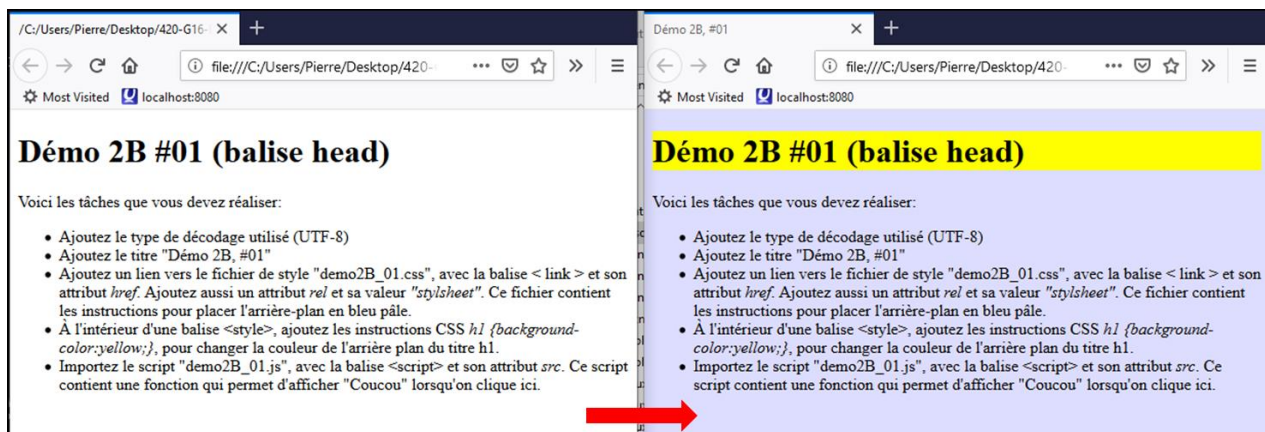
/C:/Users/Pierre/Desktop/420-G16-

file:///C:/Users/Pierre/Desktop/420-

Most Visited localhost:8080

# Démo 2B #01 (balise head)

Voici les tâches que vous devez réaliser:

- Ajoutez le type de décodage utilisé (UTF-8)
- Ajoutez le titre "Démo 2B, #01"
- Ajoutez un lien vers le fichier de style "demo2B_01.css", avec la balise < link > et son attribut *href*. Ajoutez aussi un attribut *rel* et sa valeur *"stylsheet"*. Ce fichier contient les instructions pour placer l'arrière-plan en bleu pâle.
- À l'intérieur d'une balise <style>, ajoutez les instructions CSS *h1 {background-color:yellow;}*, pour changer la couleur de l'arrière plan du titre h1.
- Importez le script "demo2B_01.js", avec la balise <script> et son attribut *src*. Ce script contient une fonction qui permet d'afficher "Coucou" lorsqu'on clique ici.

Démo 2B, #01

file:///C:/Users/Pierre/Desktop/420-

Most Visited localhost:8080

# Démo 2B #01 (balise head)

Voici les tâches que vous devez réaliser:

- Ajoutez le type de décodage utilisé (UTF-8)
- Ajoutez le titre "Démo 2B, #01"
- Ajoutez un lien vers le fichier de style "demo2B_01.css", avec la balise < link > et son attribut *href*. Ajoutez aussi un attribut *rel* et sa valeur *"stylsheet"*. Ce fichier contient les instructions pour placer l'arrière-plan en bleu pâle.
- À l'intérieur d'une balise <style>, ajoutez les instructions CSS *h1 {background-color:yellow;}*, pour changer la couleur de l'arrière plan du titre h1.
- Importez le script "demo2B_01.js", avec la balise <script> et son attribut *src*. Ce script contient une fonction qui permet d'afficher "Coucou" lorsqu'on clique ici.